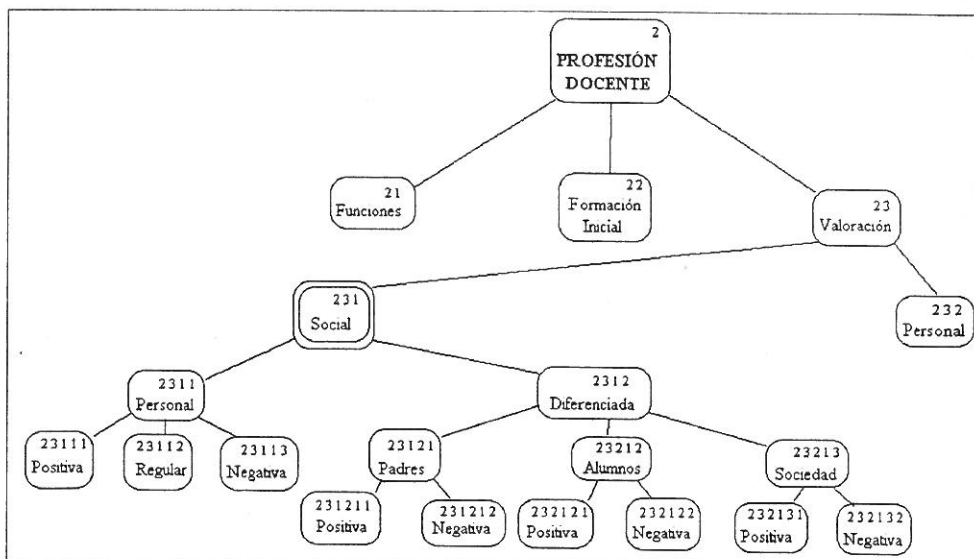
2
PROFESIÓN DOCENTE

21
Funciones

22
Formación Inicial

23
Valoración

231
Social

232
Personal

2311
Personal

2312
Diferenciada

23111
Positiva

23112
Regular

23113
Negativa

23121
Padres

23212
Alumnos

23213
Sociedad

231211
Positiva

231212
Negativa

232121
Positiva

232122
Negativa

232131
Positiva

232132
Negativa